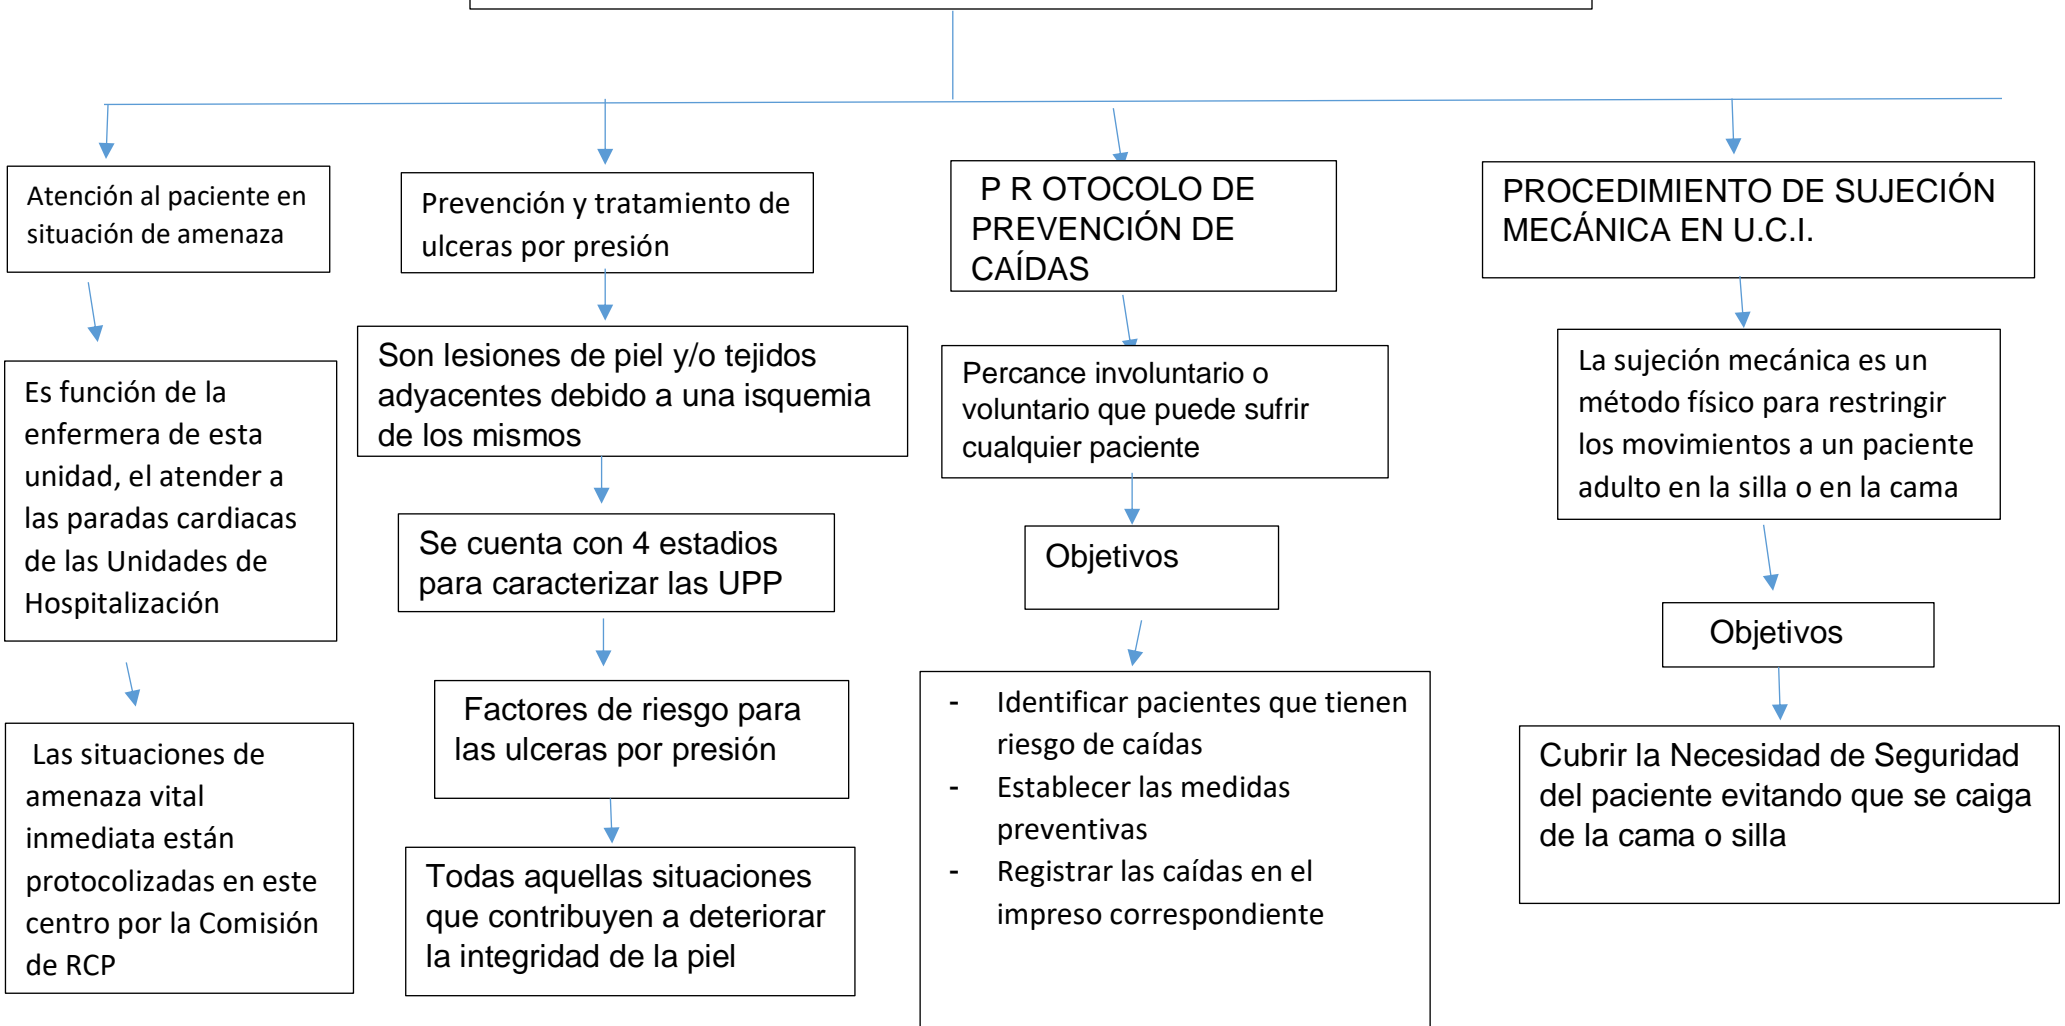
Atención al paciente en situación de amenaza

Es función de la enfermera de esta unidad, el atender a las paradas cardiacas de las Unidades de Hospitalización

Las situaciones de amenaza vital inmediata están protocolizadas en este centro por la Comisión de RCP

Prevención y tratamiento de ulceras por presión

Son lesiones de piel y/o tejidos adyacentes debido a una isquemia de los mismos

Se cuenta con 4 estadios para caracterizar las UPP

Factores de riesgo para las ulceras por presión

Todas aquellas situaciones que contribuyen a deteriorar la integridad de la piel

P R OTOCOLO DE PREVENCIÓN DE CAÍDAS

Percance involuntario o voluntario que puede sufrir cualquier paciente

Objetivos

- Identificar pacientes que tienen riesgo de caídas
- Establecer las medidas preventivas
- Registrar las caídas en el impreso correspondiente

PROCEDIMIENTO DE SUJECIÓN MECÁNICA EN U.C.I.

La sujeción mecánica es un método físico para restringir los movimientos a un paciente adulto en la silla o en la cama

Objetivos

Cubrir la Necesidad de Seguridad del paciente evitando que se caiga de la cama o silla